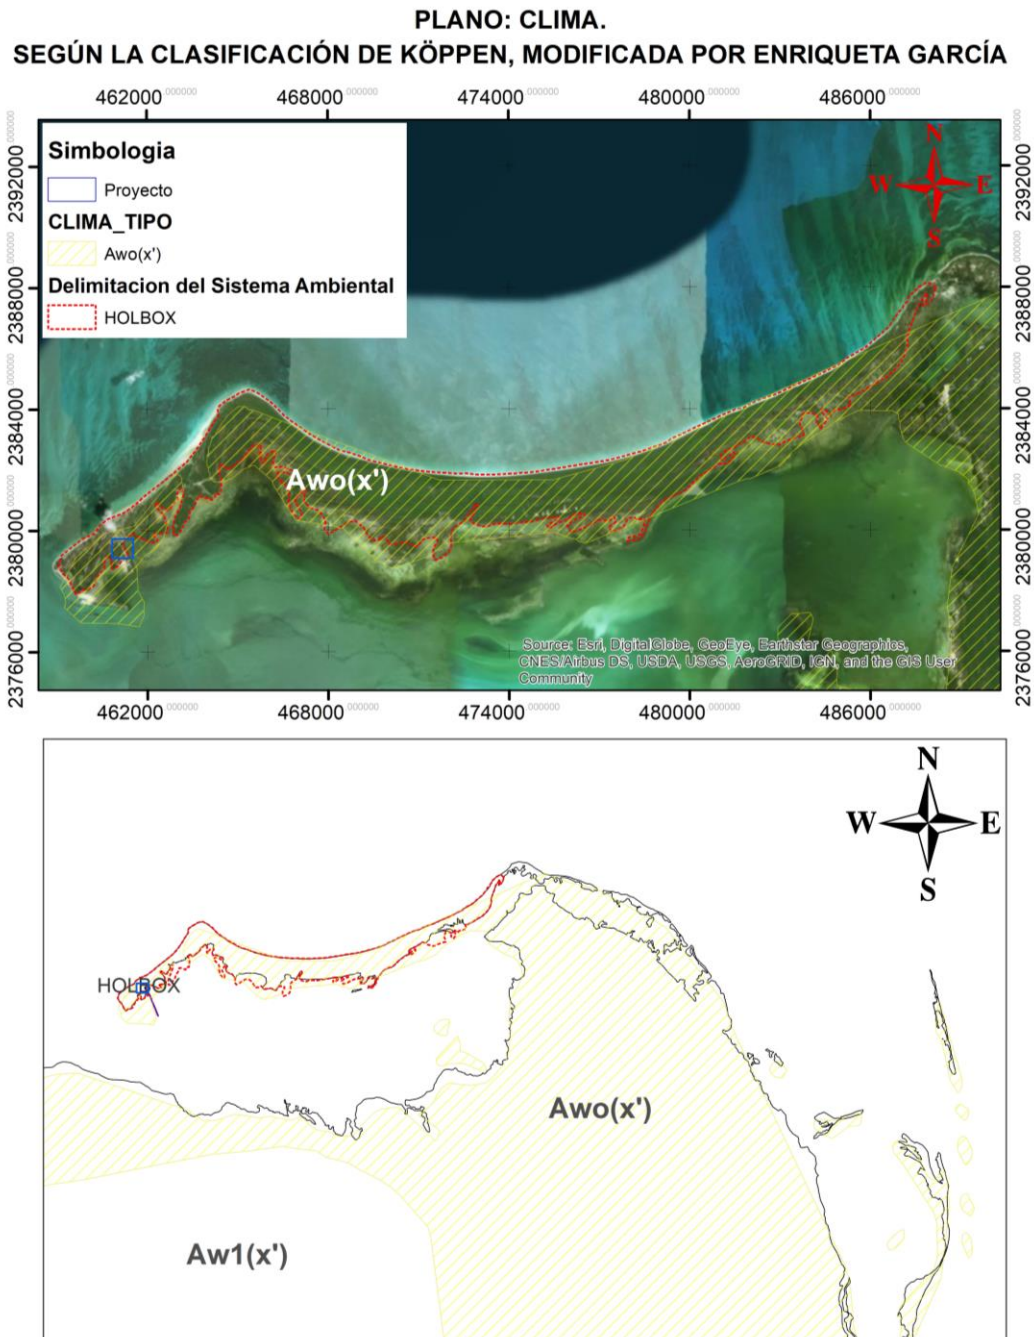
PLANO: CLIMA.
SEGÚN LA CLASIFICACIÓN DE KÖPPEN, MODIFICADA POR ENRIQUETA GARCÍA

462000 000000 468000 000000 474000 000000 480000 000000 486000 000000

2392000 000000 2388000 000000 2384000 000000 2380000 000000 2376000 000000

Simbologia
Proyecto
CLIMA_TIPO
Awo(x')
Delimitacion del Sistema Ambiental
HOLBOX

N
W E
S

Awo(x')

Source: Esri, DigitalGlobe, GeoEye, Earthstar Geographics, CNES/Airbus DS, USDA, USGS, AeroGRID, IGN, and the GIS User Community

462000 000000 468000 000000 474000 000000 480000 000000 486000 000000

2392000 000000 2388000 000000 2384000 000000 2380000 000000 2376000 000000

N
W E
S

HOLBOX

Awo(x')

Aw1(x')